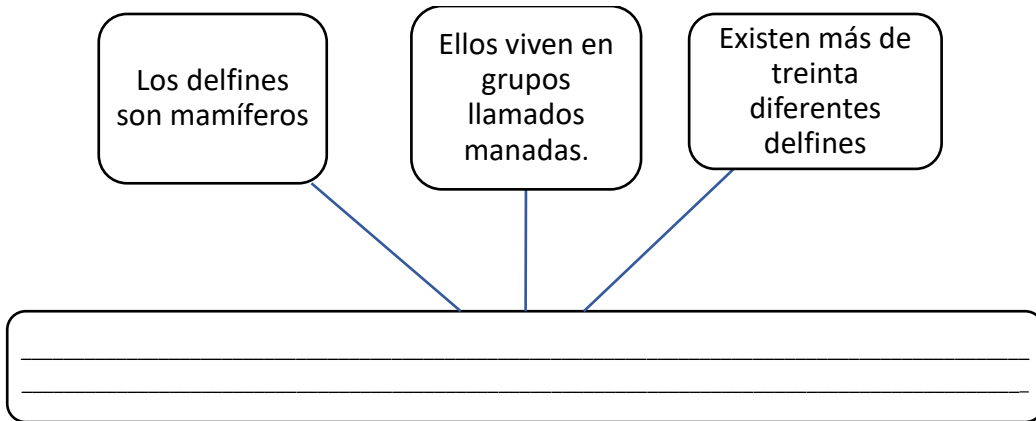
Los delfines son mamíferos

Ellos viven en grupos llamados manadas.

Existen más de treinta diferentes delfines

________________________________________________________________________________
________________________________________________________________________________